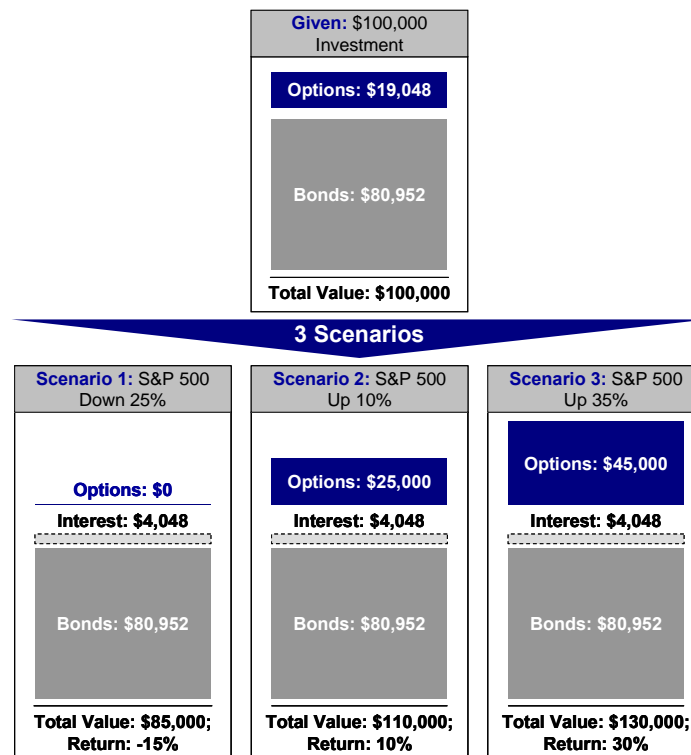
Given: $100,000 Investment

Options: $19,048

Bonds: $80,952

Total Value: $100,000

3 Scenarios

Scenario 1: S&P 500 Down 25%

Options: $0

Interest: $4,048

Bonds: $80,952

Total Value: $85,000; Return: -15%

Scenario 2: S&P 500 Up 10%

Options: $25,000

Interest: $4,048

Bonds: $80,952

Total Value: $110,000; Return: 10%

Scenario 3: S&P 500 Up 35%

Options: $45,000

Interest: $4,048

Bonds: $80,952

Total Value: $130,000; Return: 30%